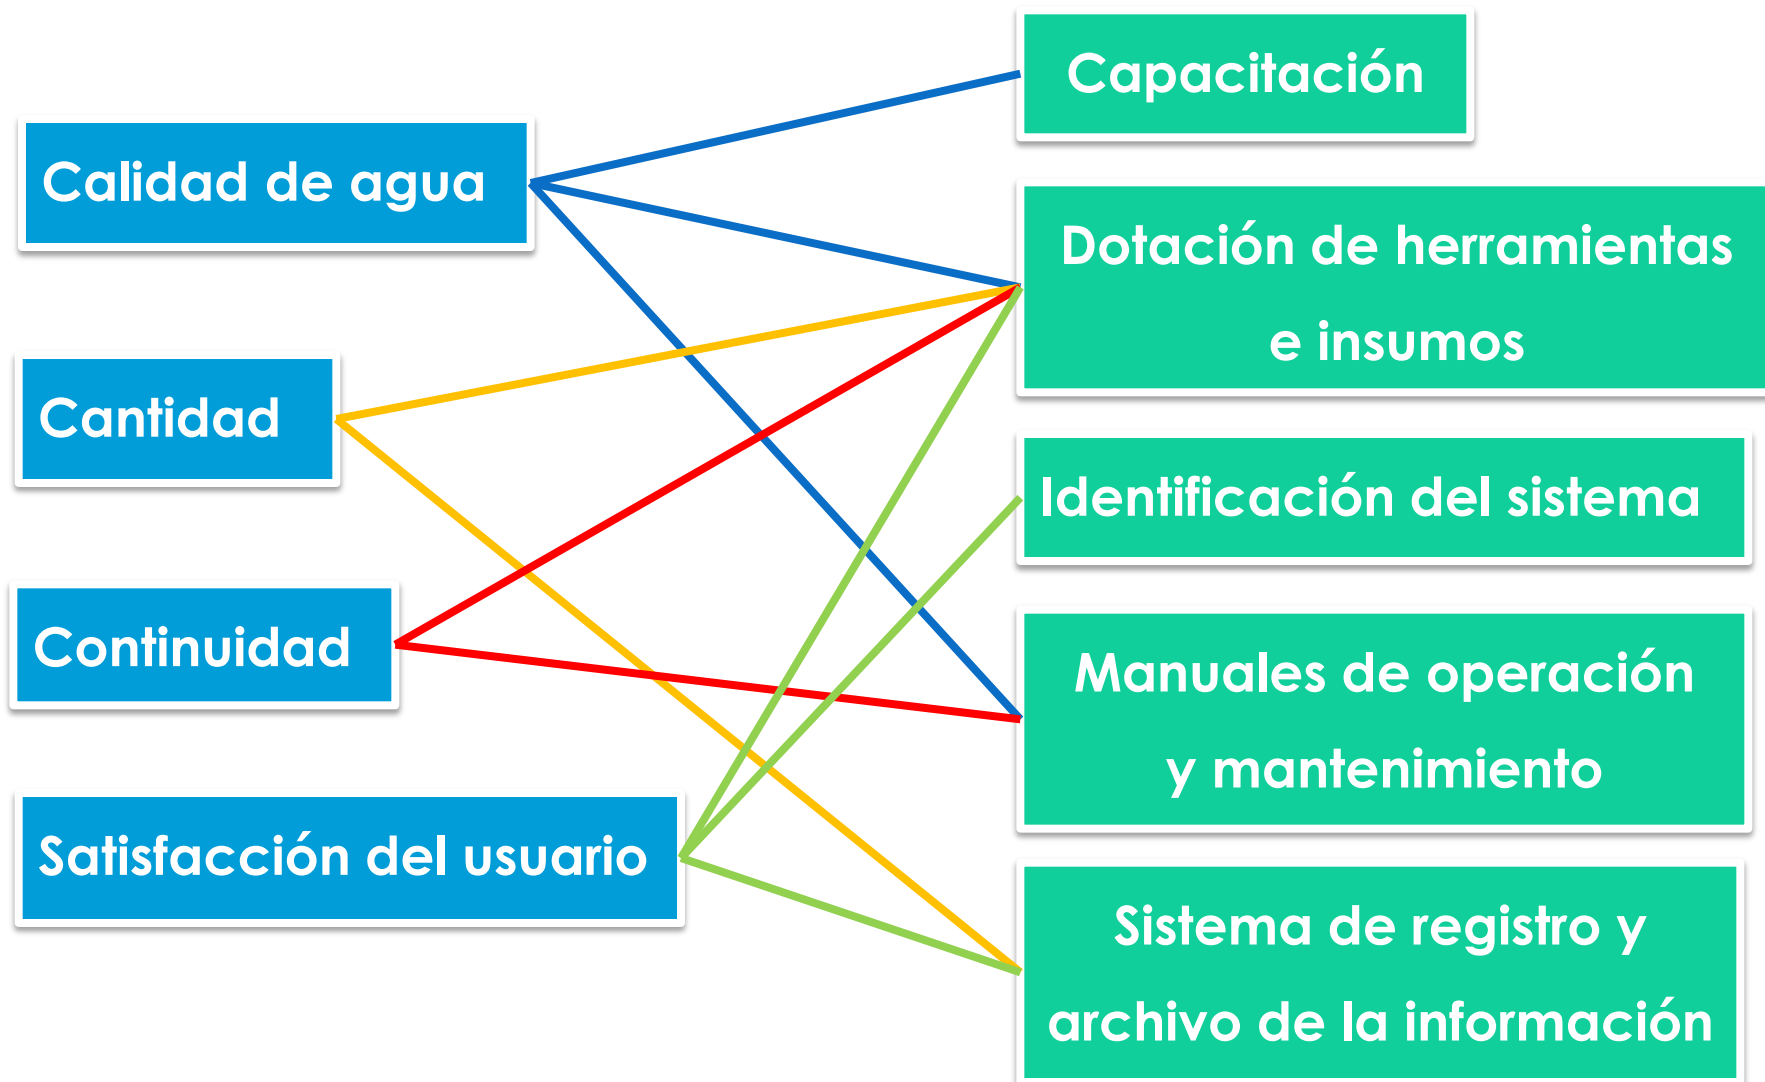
Calidad de agua

Cantidad

Continuidad

Satisfacción del usuario

Capacitación

Dotación de herramientas e insumos

Identificación del sistema

Manuales de operación y mantenimiento

Sistema de registro y archivo de la información